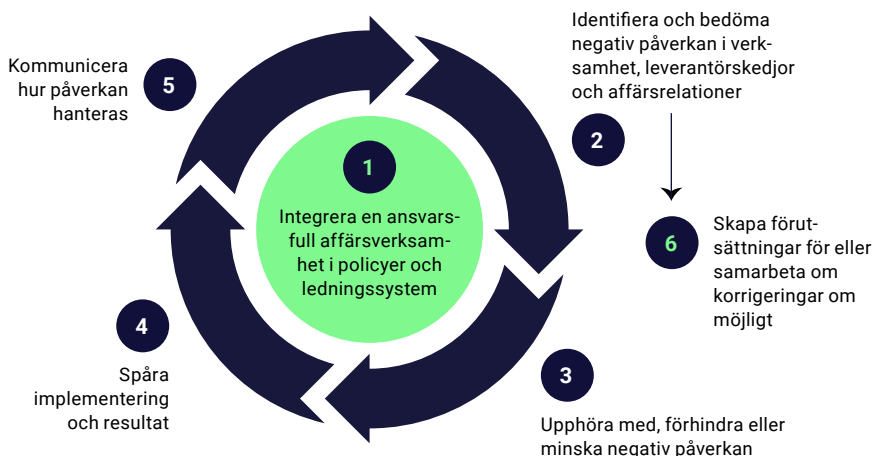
1

Integrera en ansvarsfull affärsverksamhet i policyer och ledningssystem

Identifiera och bedöma negativ påverkan i verksamhet, leverantörskedjor och affärsrelationer

2

6

Skapa förutsättningar för eller samarbeta om korrigeringar om möjligt

3

Upphöra med, förhindra eller minska negativ påverkan

4

Spåra implementering och resultat

5

Kommunicera hur påverkan hanteras